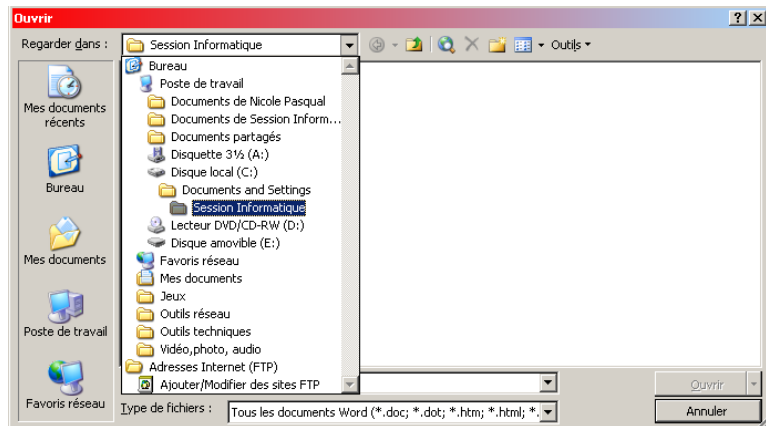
Ouvrir

?| X

Regarder dans : Session Informatique

Outils

Mes documents récents

Bureau

Mes documents

Poste de travail

Favoris réseau

Bureau
Poste de travail
Documents de Nicole Pasqual
Documents de Session Inform...
Documents partagés
Disquette 3½ (A:)
Disque local (C:)
Documents and Settings
Session Informatique
Lecteur DVD/CD-RW (D:)
Disque amovible (E:)
Favoris réseau
Mes documents
Jeux
Outils réseau
Outils techniques
Vidéo,photo, audio
Adresses Internet (FTP)
Ajouter/Modifier des sites FTP

Type de fichiers : Tous les documents Word (*.doc; *.dot; *.htm; *.html; *.

Ouvrir

Annuler